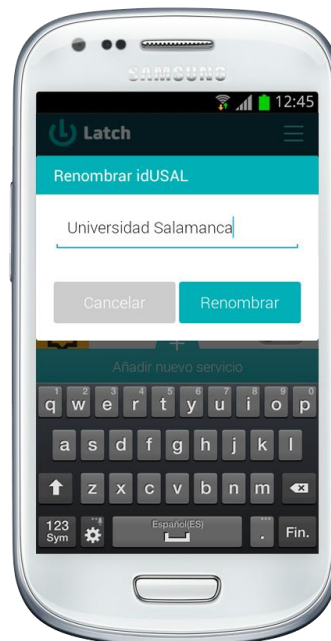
SAMSUNG

12:45

Latch

Renombrar idUSAL

Universidad Salamanca

Cancelar

Renombrar

Añadir nuevo servicio

1 q 2 w 3 e 4 r 5 t 6 y 7 u 8 i 9 o 0 p

a s d f g h j k l

z x c v b n m

123 Sym

Español(ES)

.

Fin.